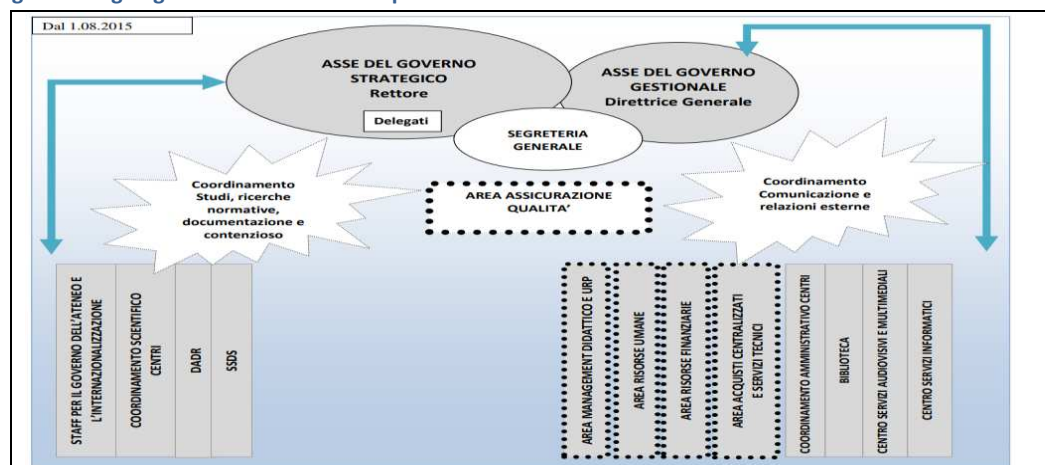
Dal 1.08.2015

ASSE DEL GOVERNO STRATEGICO Rettore

Delegati

ASSE DEL GOVERNO GESTIONALE Direttrice Generale

SEGRETERIA GENERALE

Coordinamento Studi, ricerche normative, documentazione e contenzioso

AREA ASSICURAZIONE QUALITA'

Coordinamento Comunicazione e relazioni esterne

STAFF PER IL GOVERNO DELL'ATENEO E L'INTERNAZIONALIZZAZIONE

COORDINAMENTO SCIENTIFICO CENTRI

DADR

SSDS

AREA MANAGEMENT DIDATTICO E URP

AREA RISORSE UMANE

AREA RISORSE FINANZIARIE

AREA ACQUISTI CENTRALIZZATI E SERVIZI TECNICI

COORDINAMENTO AMMINISTRATIVO CENTRI

BIBLIOTECA

CENTRO SERVIZI AUDIOVISIVI E MULTIMEDIALI

CENTRO SERVIZI INFORMATICI